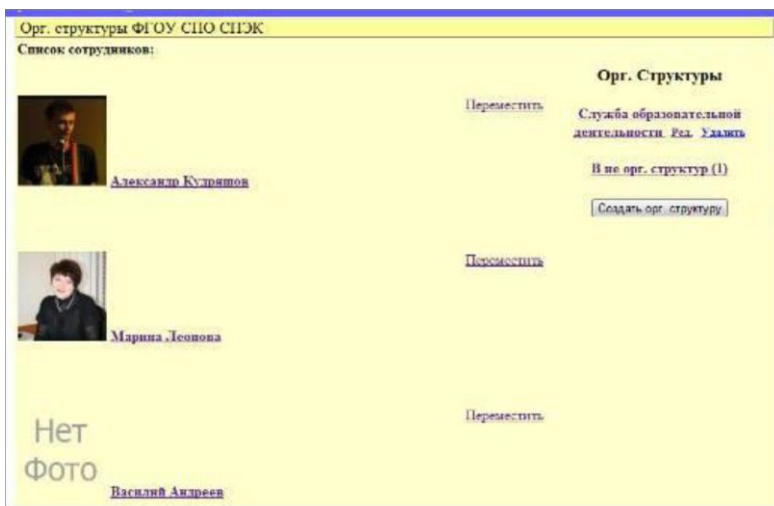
Орг. структуры ФГОУ СПО СПЭК

Список сотрудников:

Орг. Структуры

Служба образовательной деятельности Ред. Удалить

В не орг. структур (1)

Создать орг. структуру

Переместить

Александр Кудряшов

Переместить

Марина Леонова

Переместить

Нет Фото

Василий Андреев